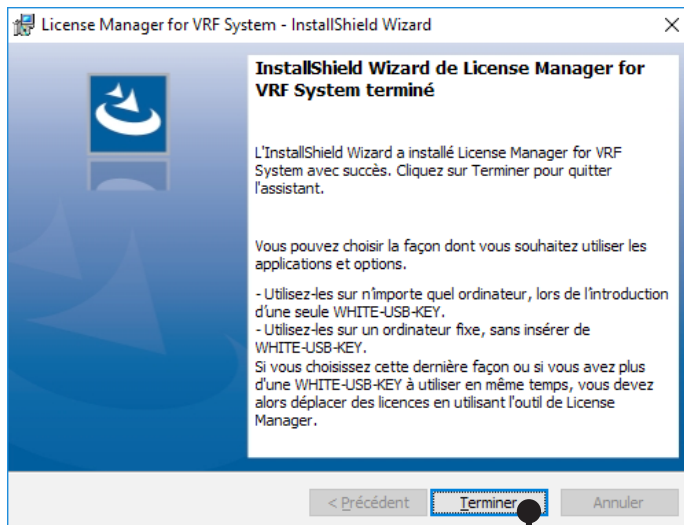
License Manager for VRF System - InstallShield Wizard

InstallShield Wizard de License Manager for VRF System terminé

L'InstallShield Wizard a installé License Manager for VRF System avec succès. Cliquez sur Terminer pour quitter l'assistant.

Vous pouvez choisir la façon dont vous souhaitez utiliser les applications et options.

- Utilisez-les sur n'importe quel ordinateur, lors de l'introduction d'une seule WHITE-USB-KEY.
- Utilisez-les sur un ordinateur fixe, sans insérer de WHITE-USB-KEY.
Si vous choisissez cette dernière façon ou si vous avez plus d'une WHITE-USB-KEY à utiliser en même temps, vous devez alors déplacer des licences en utilisant l'outil de License Manager.

< Précédent
Terminer
Annuler